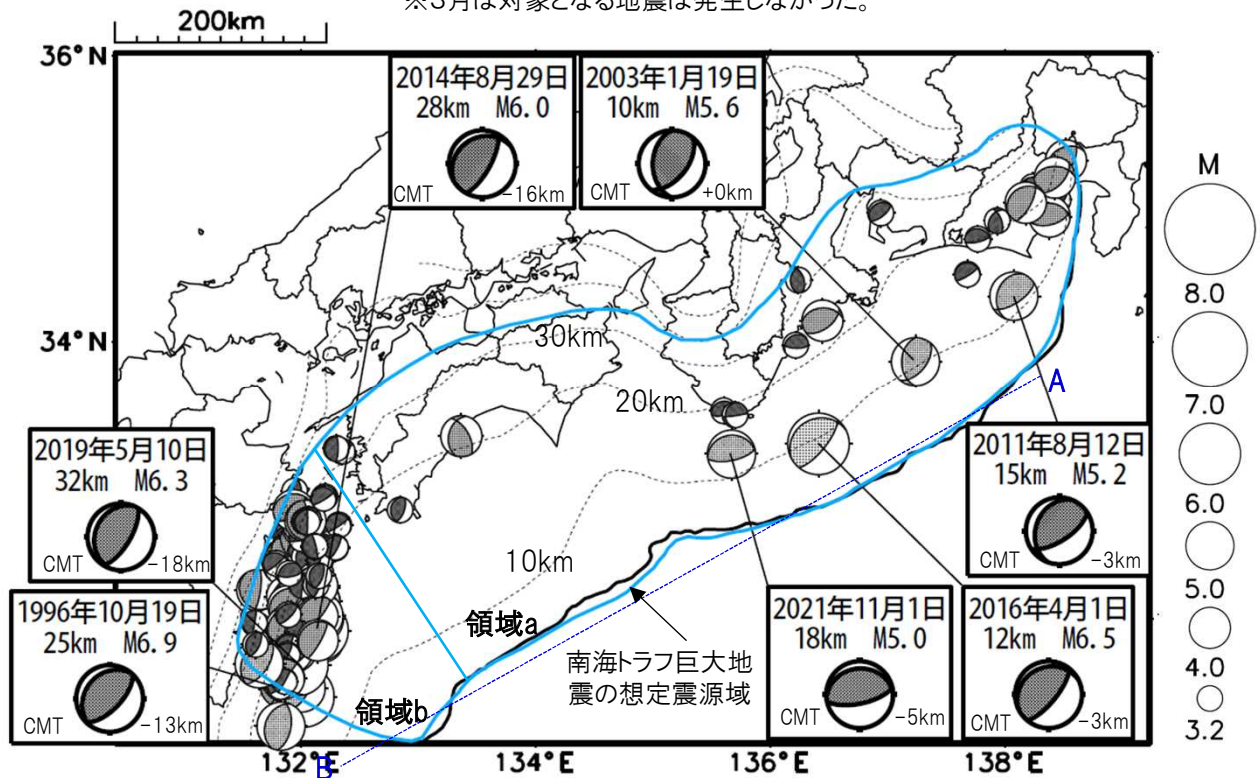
200km

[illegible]

36° N

2014年8月29日
28km M6.0
CMT −16km

2003年1月19日
10km M5.6
CMT +0km

M
8.0
7.0
6.0
5.0
4.0
3.2

34° N

30km

20km

A

2011年8月12日
15km M5.2
CMT −3km

2019年5月10日
32km M6.3
CMT −18km

10km

領域a

南海トラフ巨大地震の想定震源域

1996年10月19日
25km M6.9
CMT −13km

領域b

2021年11月1日
18km M5.0
CMT −5km

2016年4月1日
12km M6.5
CMT −3km

132°E
B
134°E
136°E
138°E